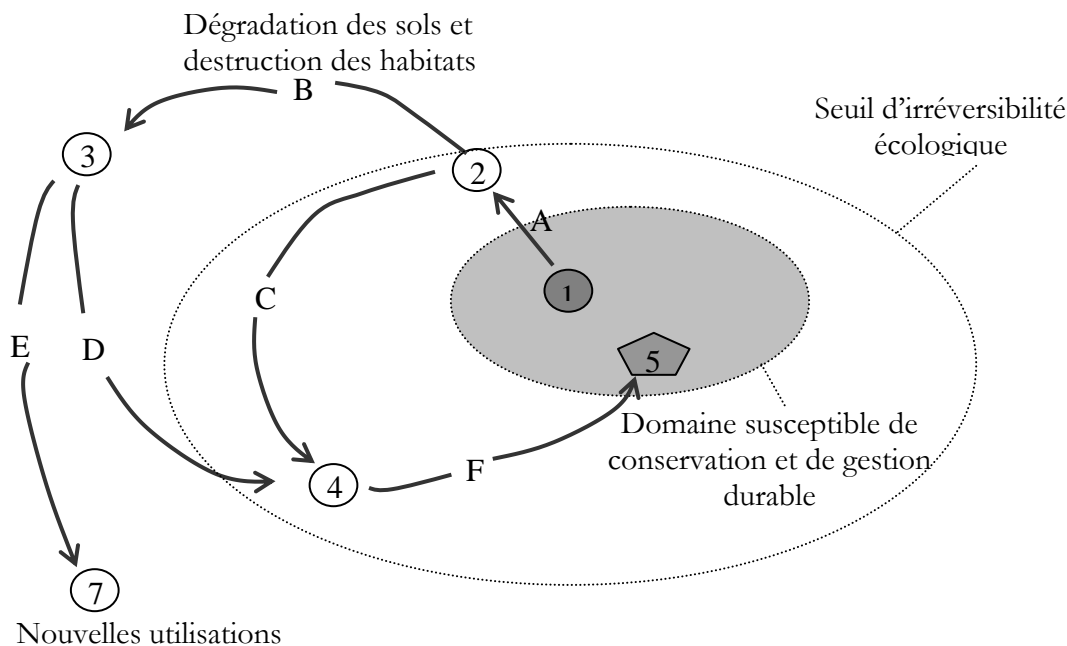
Dégradation des sols et destruction des habitats

B

Seuil d'irréversibilité écologique

3

2

A

1

C

E

D

5

Domaine susceptible de conservation et de gestion durable

4

F

7

Nouvelles utilisations